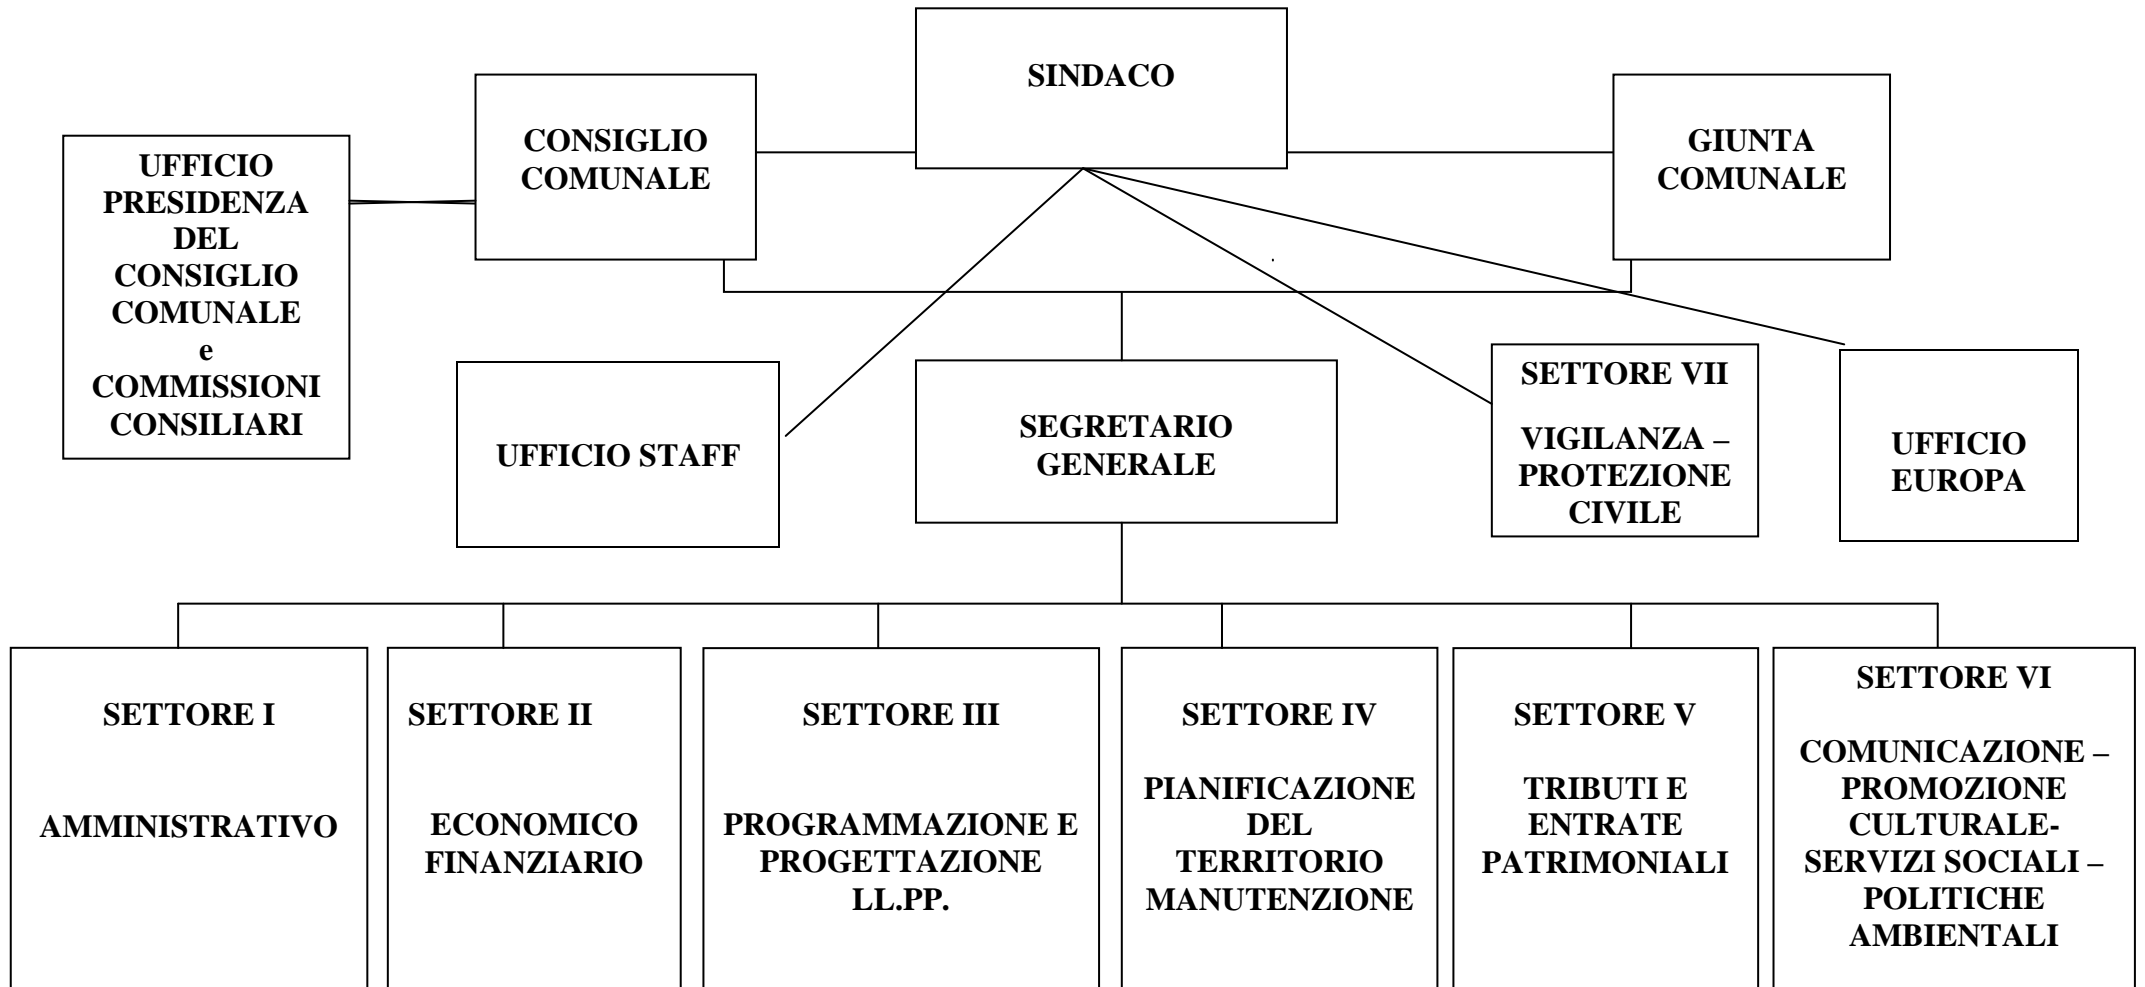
SINDACO

UFFICIO PRESIDENZA DEL CONSIGLIO COMUNALE e COMMISSIONI CONSILIARI

CONSIGLIO COMUNALE

GIUNTA COMUNALE

UFFICIO STAFF

SEGRETARIO GENERALE

SETTORE VII

VIGILANZA – PROTEZIONE CIVILE

UFFICIO EUROPA

SETTORE I

AMMINISTRATIVO

SETTORE II

ECONOMICO FINANZIARIO

SETTORE III

PROGRAMMAZIONE E PROGETTAZIONE LL.PP.

SETTORE IV

PIANIFICAZIONE DEL TERRITORIO MANUTENZIONE

SETTORE V

TRIBUTI E ENTRATE PATRIMONIALI

SETTORE VI

COMUNICAZIONE – PROMOZIONE CULTURALE- SERVIZI SOCIALI – POLITICHE AMBIENTALI